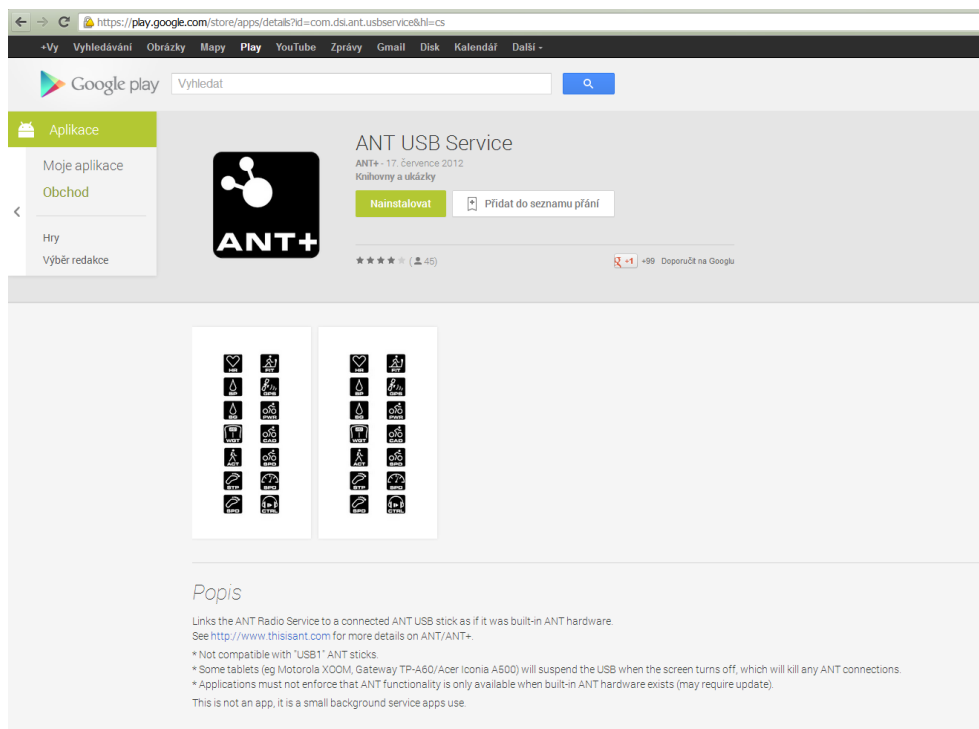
https://play.google.com/store/apps/details?id=com.dsi.ant.usbservice&hl=cs

+Vy Vyhledávání Obrázky Mapy Play YouTube Zprávy Gmail Disk Kalendář Další -

Google play Vyhledat

Aplikace
Moje aplikace
Obchod
Hry
Výběr redakce

ANT USB Service
ANT+ - 17. července 2012
Knihovny a ukázky
Nainstalovat
Přidat do seznamu přání
(45)
+1 +99 Doporučit na Googlu

ANT+

HR FIT
BP GPS
BG PWR
WGT CAD
ACT SPD
STP SPD
SPD CTRL

HR FIT
BP GPS
BG PWR
WGT CAD
ACT SPD
STP SPD
SPD CTRL

Popis

Links the ANT Radio Service to a connected ANT USB stick as if it was built-in ANT hardware.
See http://www.thisisant.com for more details on ANT/ANT+.

* Not compatible with "USB1" ANT sticks.
* Some tablets (eg Motorola XOOM, Gateway TP-A60/Acer Iconia A500) will suspend the USB when the screen turns off, which will kill any ANT connections.
* Applications must not enforce that ANT functionality is only available when built-in ANT hardware exists (may require update).

This is not an app, it is a small background service apps use.